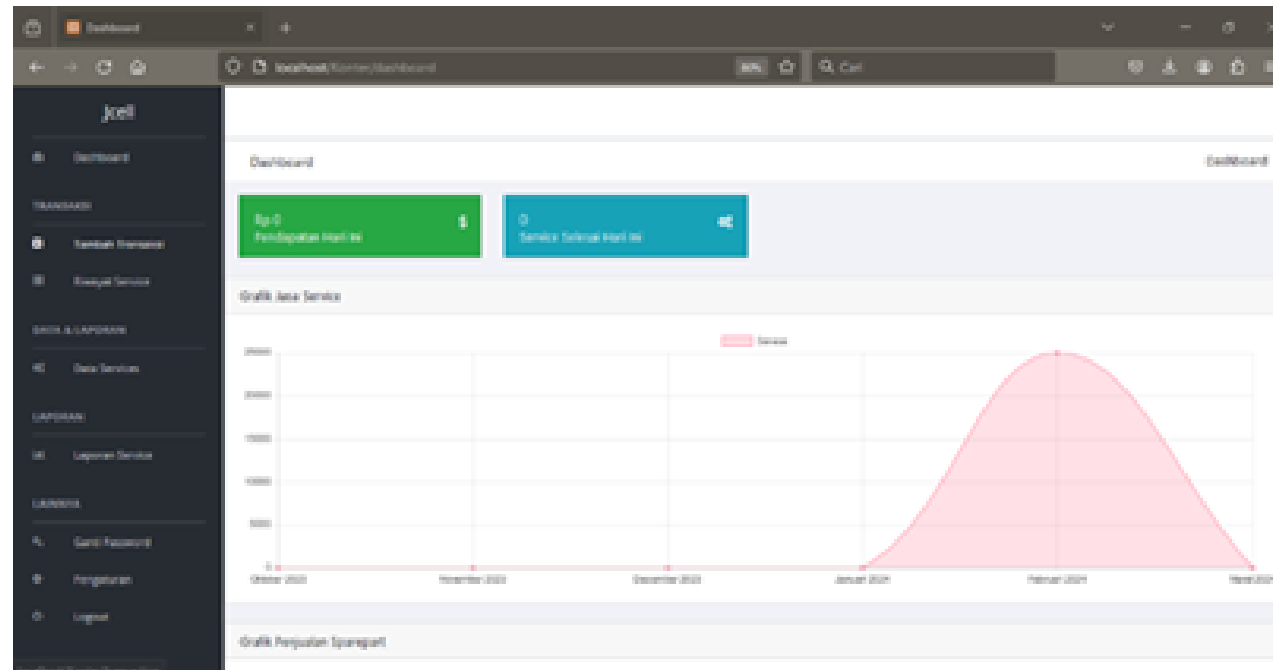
Dashboard

localhost/Konter/dashboard

80%

Cari

Jcell

Dashboard

TRANSAKSI

Tambah Transaksi

Riwayat Service

DATA & LAPORAN

Data Services

LAPORAN

Laporan Service

LAINNYA

Ganti Password

Pengaturan

Logout

Dashboard

Dashboard

Rp 0
Pendapatan Hari Ini

0
Service Selesai Hari Ini

Grafik Jasa Service

Service

25000

20000

15000

10000

5000

0

Oktober 2023

November 2023

Desember 2023

Januari 2024

Februari 2024

Maret 2024

Grafik Penjualan Sparepart